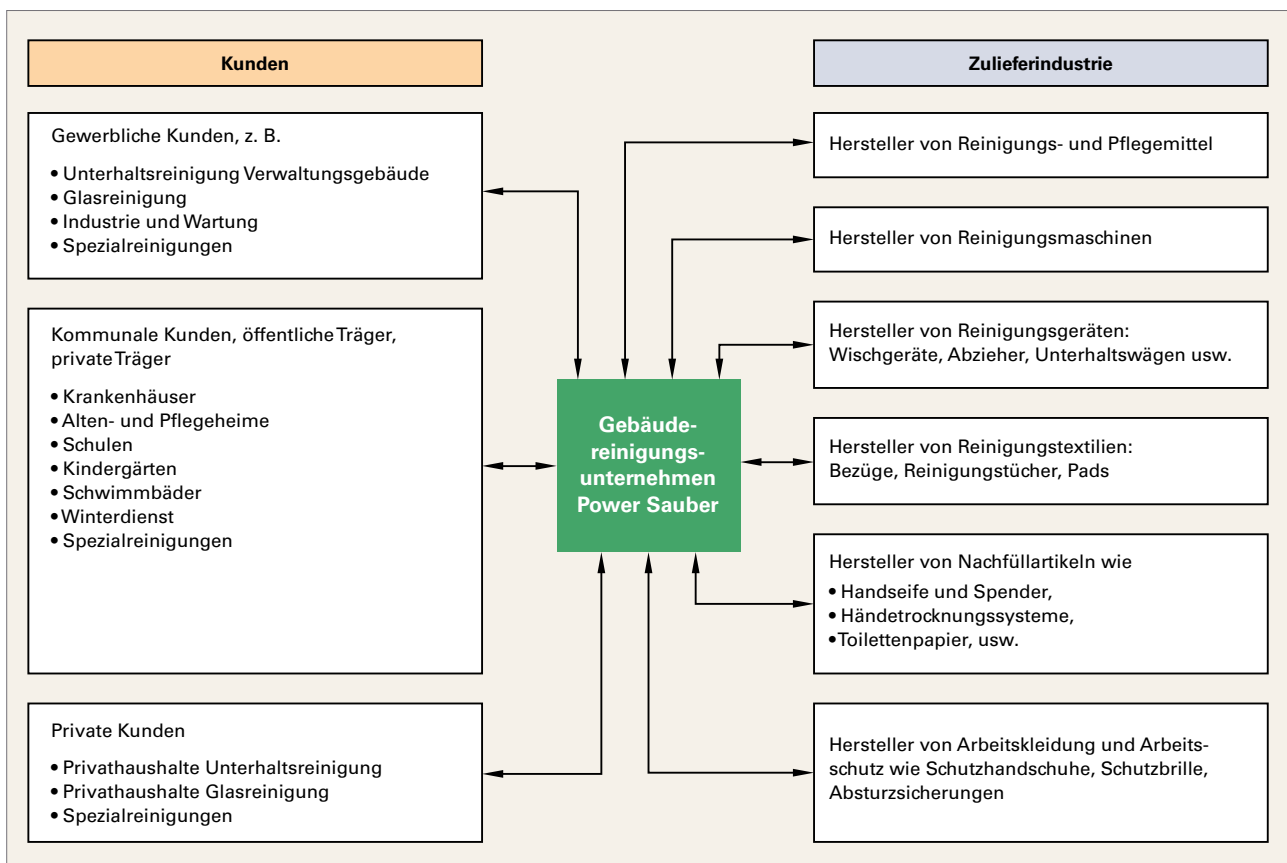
Kunden

Zulieferindustrie

Gewerbliche Kunden, z. B.

• Unterhaltsreinigung Verwaltungsgebäude
• Glasreinigung
• Industrie und Wartung
• Spezialreinigungen

Kommunale Kunden, öffentliche Träger, private Träger

• Krankenhäuser
• Alten- und Pflegeheime
• Schulen
• Kindergärten
• Schwimmbäder
• Winterdienst
• Spezialreinigungen

Private Kunden

• Privathaushalte Unterhaltsreinigung
• Privathaushalte Glasreinigung
• Spezialreinigungen

Gebäudereinigungsunternehmen Power Sauber

Hersteller von Reinigungs- und Pflegemittel

Hersteller von Reinigungsmaschinen

Hersteller von Reinigungsgeräten: Wischgeräte, Abzieher, Unterhaltswägen usw.

Hersteller von Reinigungstextilien: Bezüge, Reinigungstücher, Pads

Hersteller von Nachfüllartikeln wie

• Handseife und Spender,
• Händetrocknungssysteme,
• Toilettenpapier, usw.

Hersteller von Arbeitskleidung und Arbeitsschutz wie Schutzhandschuhe, Schutzbrille, Absturzsicherungen